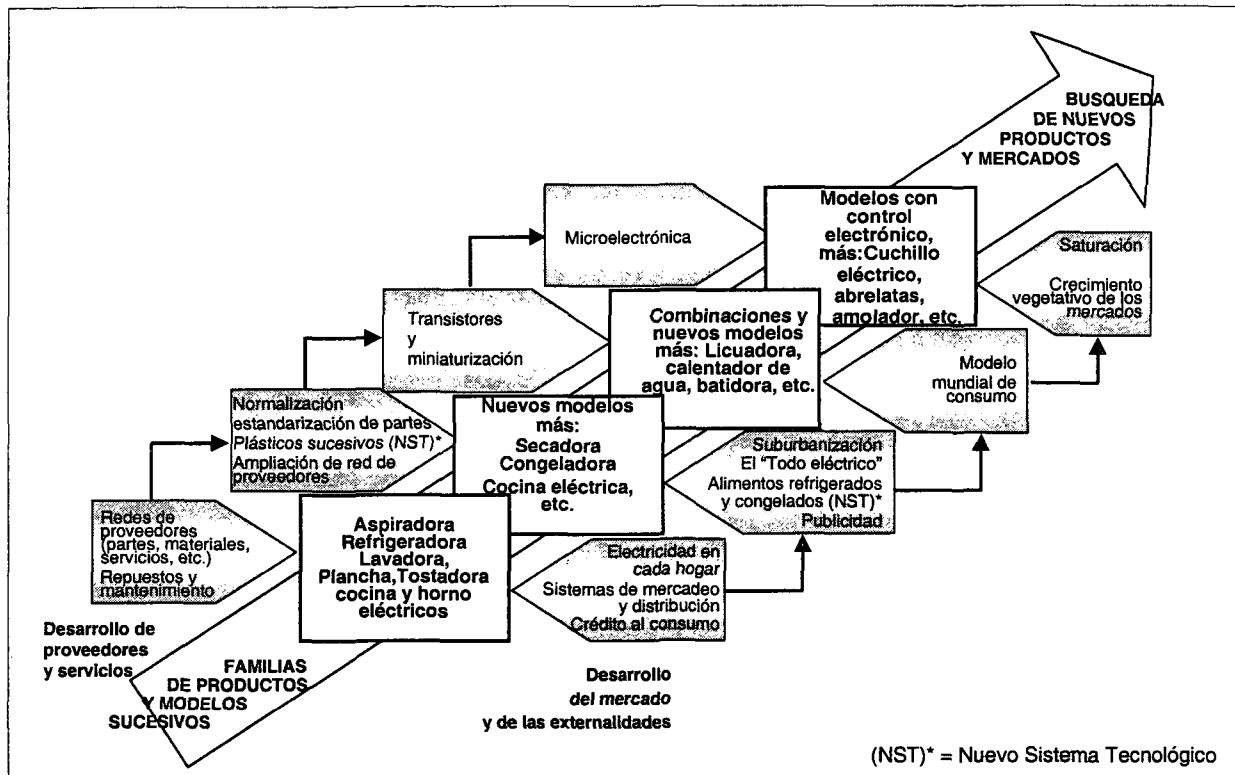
BUSQUEDA DE NUEVOS PRODUCTOS Y MERCADOS

Microelectrónica

Modelos con control electrónico, más: Cuchillo eléctrico, abrelatas, amolador, etc.

Saturación

Crecimiento vegetativo de los mercados

Transistores y miniaturización

Combinaciones y nuevos modelos más: Licuadora, calentador de agua, batidora, etc.

Modelo mundial de consumo

Normalización estandarización de partes *Plásticos sucesivos* (NST)* Ampliación de red de proveedores

Nuevos modelos más: Secadora Congeladora Cocina eléctrica, etc.

Suburbanización El "Todo eléctrico" Alimentos refrigerados y congelados (NST)* Publicidad

Redes de proveedores (partes, materiales, servicios, etc.) Repuestos y mantenimiento

Aspiradora Refrigeradora Lavadora, Plancha,Tostadora cocina y horno eléctricos

Electricidad en *cada hogar* Sistemas de mercadeo y distribución Crédito al consumo

Desarrollo de proveedores y servicios

FAMILIAS DE PRODUCTOS Y MODELOS SUCESIVOS

Desarrollo *del mercado* y de las externalidades

(NST)* = Nuevo Sistema Tecnológico